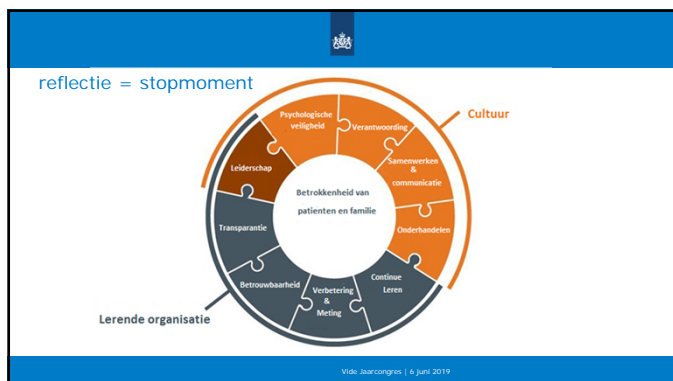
reflectie = stopmoment

Cultuur

Psychologische veiligheid

Verantwoording

Samenwerken & communicatie

Onderhandelen

Continue Leren

Verbetering & Meting

Betrouwbaarheid

Transparantie

Leiderschap

Betrokkenheid van patienten en familie

Lerende organisatie

Vide Jaarcongres | 6 juni 2019